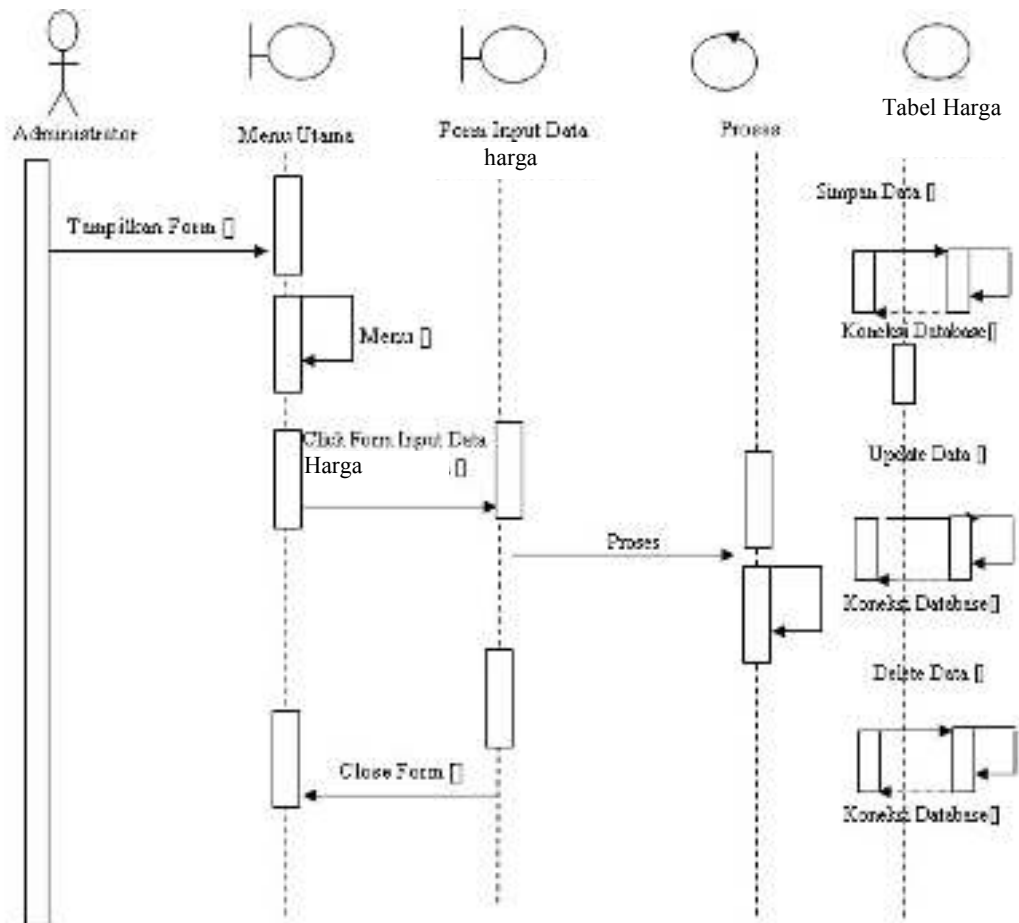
Administrator

Menu Utama

Form Input Data harga

Proses

Tabel Harga

Simpan Data []

Tampilkan Form []

Koneksi Database[]

Menu []

Click Form Input Data Harga []

Update Data []

Proses

Koneksi Database[]

Delete Data []

Close Form []

Koneksi Database[]